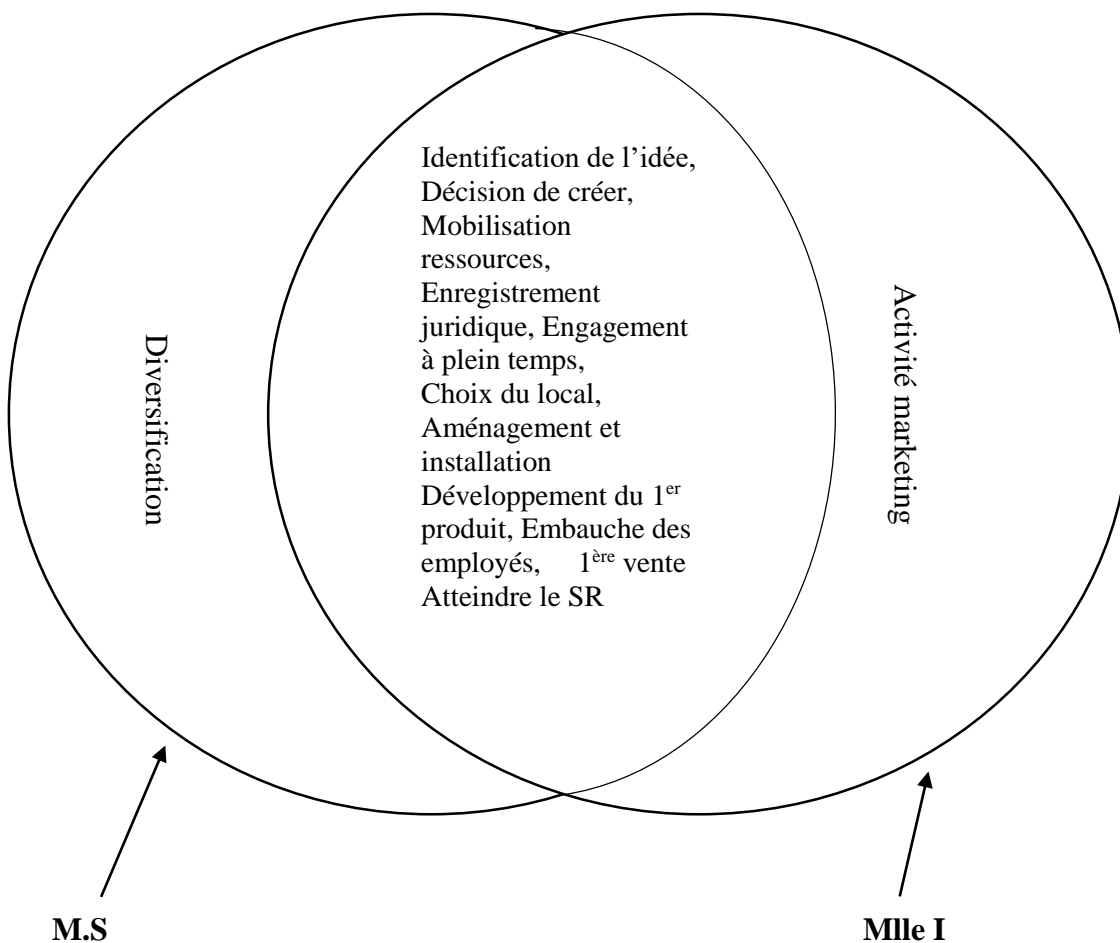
Diversification

Identification de l'idée, Décision de créer, Mobilisation ressources, Enregistrement juridique, Engagement à plein temps, Choix du local, Aménagement et installation Développement du 1$^{er}$ produit, Embauche des employés, 1$^{ère}$ vente Atteindre le SR

Activité marketing

M.S

Mlle I